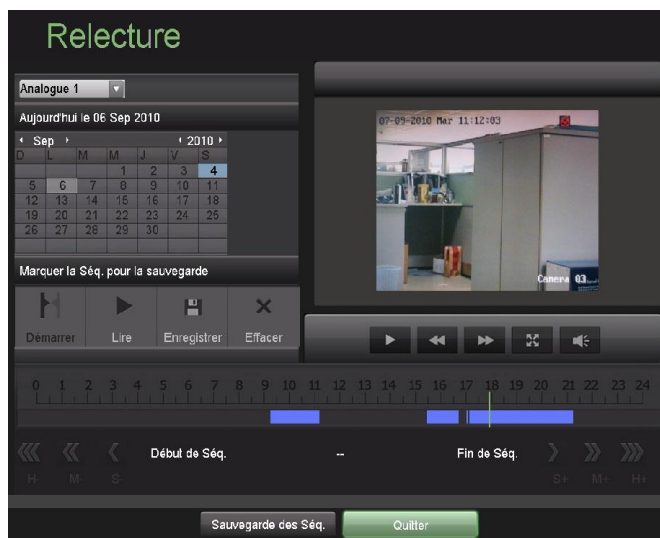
Relecture

Analogue 1

Aujourd'hui le 06 Sep 2010

Sep

2010

| D | L | M | M | J | V | S |
|---|---|---|---|---|---|---|
| | | | 1 | 2 | 3 | 4 |
| 5 | 6 | 7 | 8 | 9 | 10 | 11 |
| 12 | 13 | 14 | 15 | 16 | 17 | 18 |
| 19 | 20 | 21 | 22 | 23 | 24 | 25 |
| 26 | 27 | 28 | 29 | 30 | | |

Marquer la Séq. pour la sauvegarde

Démarrer Lire Enregistrer Effacer

07-09-2010 Mar 11:12:03

Camera 03

0 1 2 3 4 5 6 7 8 9 10 11 12 13 14 15 16 17 18 19 20 21 22 23 24

H- M- S-

Début de Séq.

--

Fin de Séq.

S+ M+ H+

Sauvegarde des Séq.

Quitter